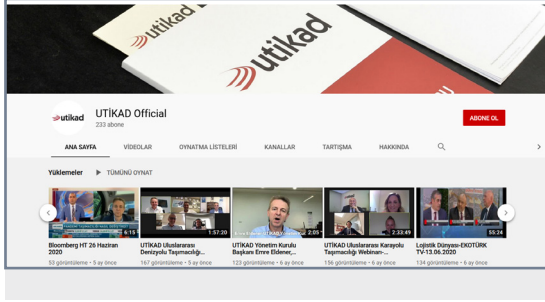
utikad
utikad

utikad
UTİKAD Official
233 abone
ABONE OL

ANA SAYFA
VİDEOLAR
OYNATMA LİSTELERİ
KANALLAR
TARTIŞMA
HAKKINDA

Yüklemeler
TÜMÜNÜ OYNAT

6:15
Bloomberg HT 26 Haziran 2020
53 görüntüleme • 5 ay önce

1:57:20
UTİKAD Uluslararası Denizyolu Taşımacılığı...
167 görüntüleme • 5 ay önce

2:05
UTİKAD Yönetim Kurulu Başkanı Emre Eldener,...
122 görüntüleme • 6 ay önce

2:22:49
UTİKAD Uluslararası Karayolu Taşımacılığı Webinarı-...
156 görüntüleme • 6 ay önce

55:24
Lojistik Dünyası-EKOTÜRK TV-13.06.2020
134 görüntüleme • 6 ay önce